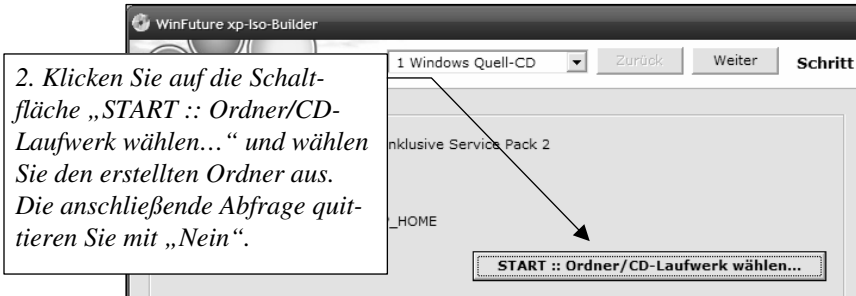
WinFuture xp-Iso-Builder

1 Windows Quell-CD

Zurück

Weiter

Schritt

2. Klicken Sie auf die Schaltfläche „START :: Ordner/CD-Laufwerk wählen…“ und wählen Sie den erstellten Ordner aus. Die anschließende Abfrage quittieren Sie mit „Nein“.

nklusive Service Pack 2

_HOME

START :: Ordner/CD-Laufwerk wählen...